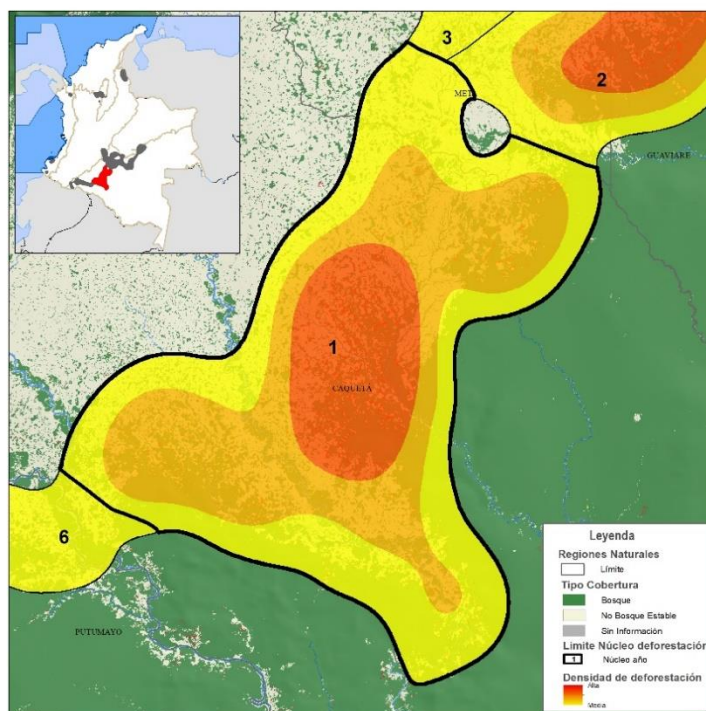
3
2
META
GUAVIARE
1
CAQUETA
6
PUTUMAYO

Leyenda
Regiones Naturales
Límite
Tipo Cobertura
Bosque
No Bosque Estable
Sin Información
Limite Núcleo deforestación
Núcleo año
Densidad de deforestación
Alta
Media